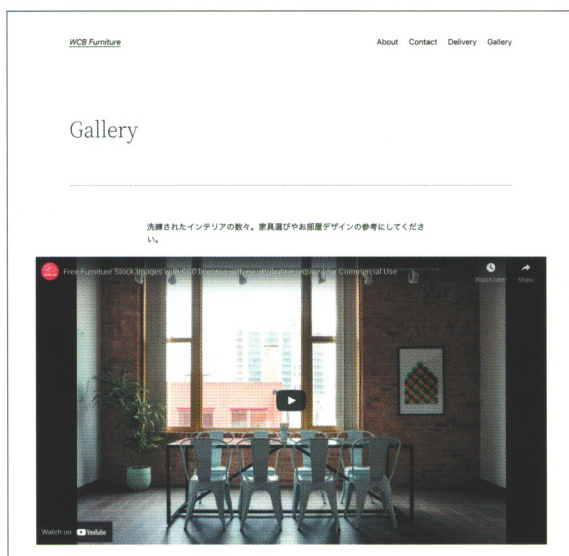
WCB Furniture

About Contact Delivery Gallery

Gallery

洗練されたインテリアの数々。家具選びやお部屋デザインの参考にしてください。

Free Furniture Stock Images with CC0 license - no attribution required for Commercial Use

Watch later

Share

Watch on YouTube